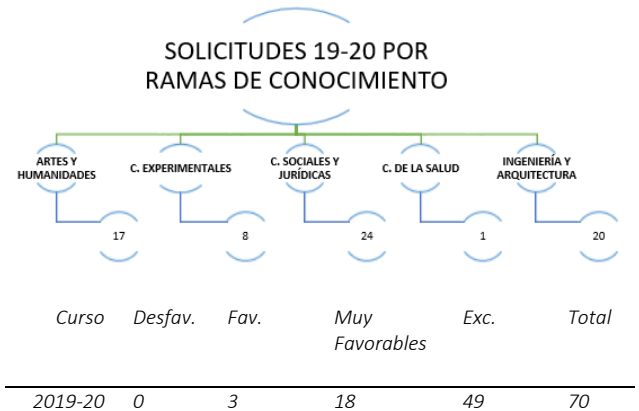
SOLICITUDES 19-20 POR RAMAS DE CONOCIMIENTO

ARTES Y HUMANIDADES
17

C. EXPERIMENTALES
8

C. SOCIALES Y JURÍDICAS
24

C. DE LA SALUD
1

INGENIERÍA Y ARQUITECTURA
20

| Curso | Desfav. | Fav. | Muy Favorables | Exc. | Total |
|---|---|---|---|---|---|
| 2019-20 | 0 | 3 | 18 | 49 | 70 |